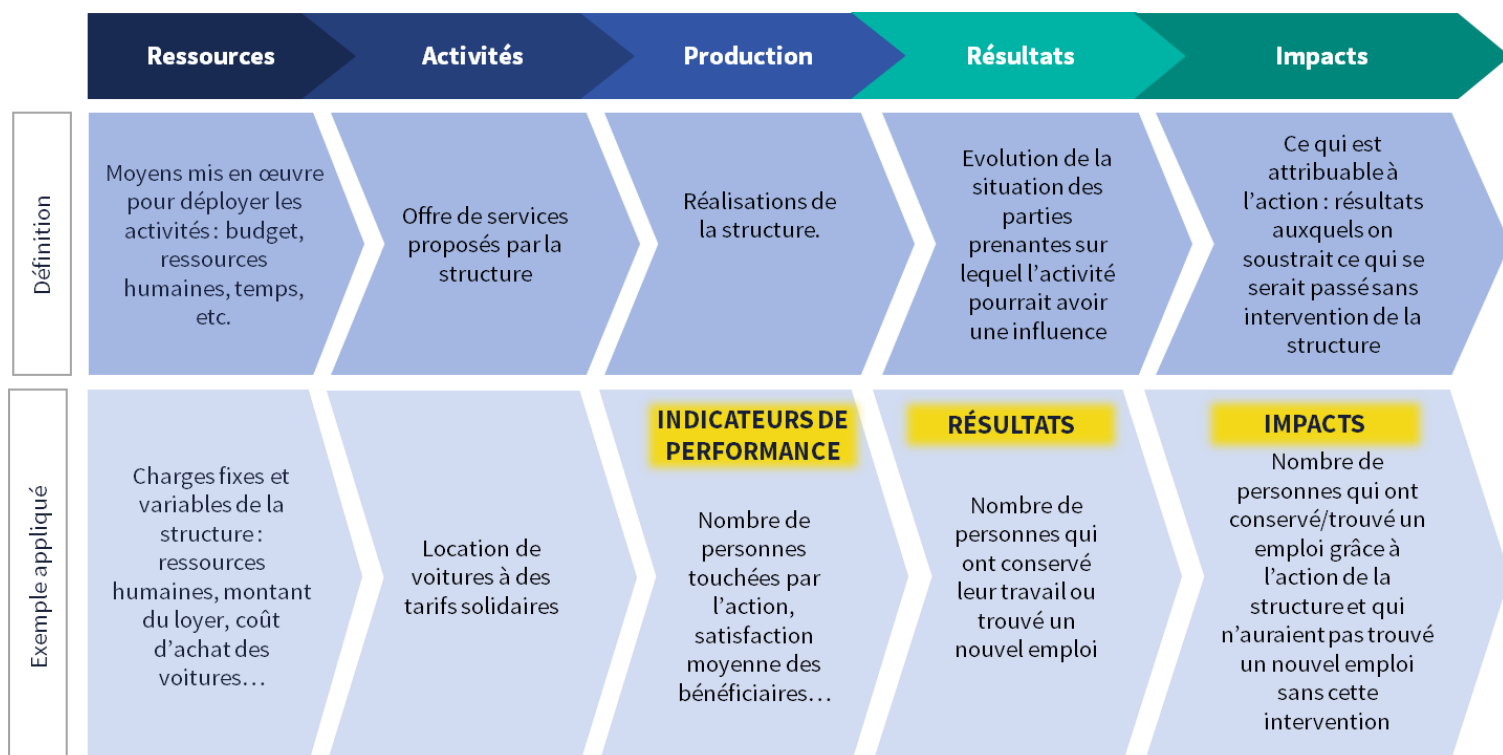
Ressources

Activités

Production

Résultats

Impacts

Définition

Moyens mis en œuvre pour déployer les activités : budget, ressources humaines, temps, etc.

Offre de services proposés par la structure

Réalisations de la structure.

Evolution de la situation des parties prenantes sur lequel l'activité pourrait avoir une influence

Ce qui est attribuable à l'action : résultats auxquels on soustrait ce qui se serait passé sans intervention de la structure

Exemple appliqué

Charges fixes et variables de la structure : ressources humaines, montant du loyer, coût d'achat des voitures…

Location de voitures à des tarifs solidaires

INDICATEURS DE PERFORMANCE

Nombre de personnes touchées par l'action, satisfaction moyenne des bénéficiaires…

RÉSULTATS

Nombre de personnes qui ont conservé leur travail ou trouvé un nouvel emploi

IMPACTS

Nombre de personnes qui ont conservé/trouvé un emploi grâce à l'action de la structure et qui n'auraient pas trouvé un nouvel emploi sans cette intervention